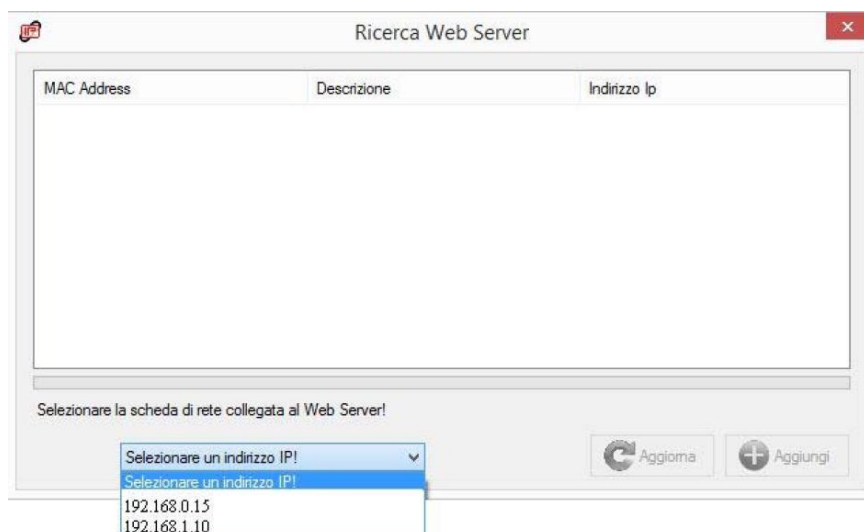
Ricerca Web Server

| MAC Address | Descrizione | Indirizzo Ip |
|---|---|---|

Selezionare la scheda di rete collegata al Web Server!

Selezionare un indirizzo IP!

Selezionare un indirizzo IP!
192.168.0.15
192.168.1.10

Aggiorna

Aggiungi